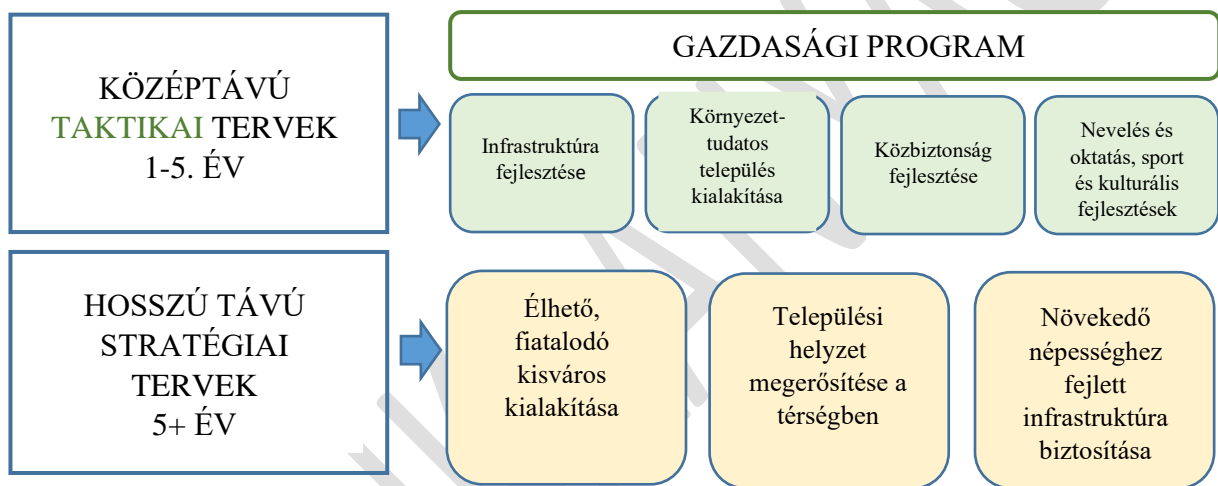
KÖZÉPTÁVÚ TAKTIKAI TERVEK 1-5. ÉV

GAZDASÁGI PROGRAM

Infrastruktúra fejlesztése

Környezet-tudatos település kialakítása

Közbiztonság fejlesztése

Nevelés és oktatás, sport és kulturális fejlesztések

HOSSZÚ TÁVÚ STRATÉGIAI TERVEK 5+ ÉV

Élhető, fiatalodó kisváros kialakítása

Települési helyzet megerősítése a térségben

Növekedő népességhez fejlett infrastruktúra biztosítása